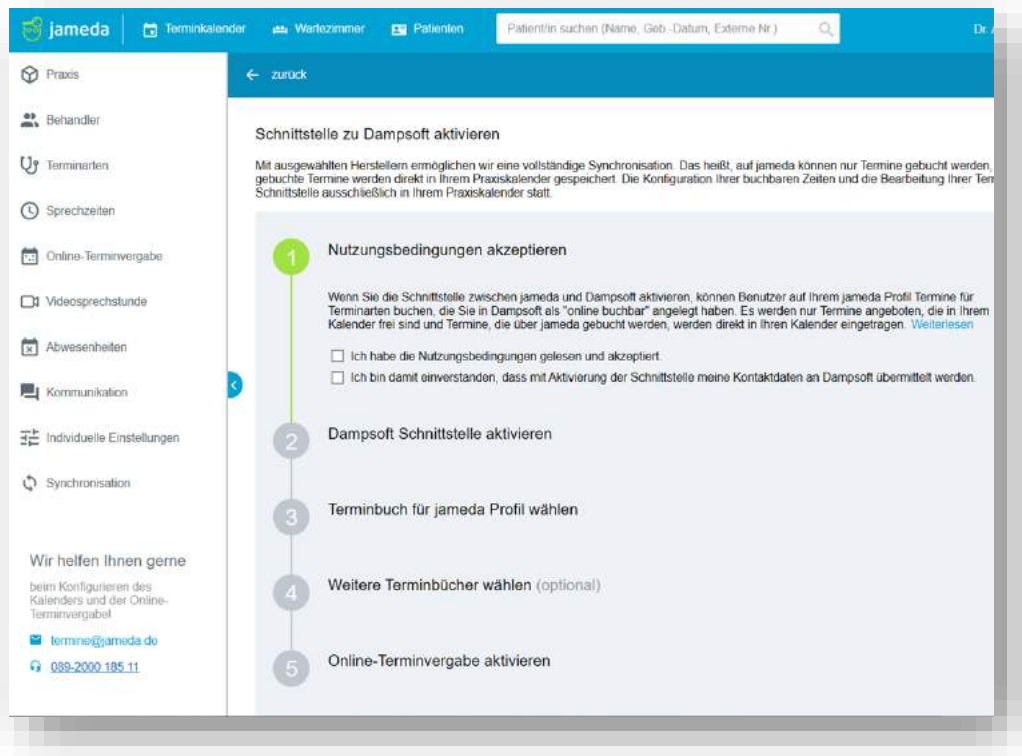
jameda Terminkalender Wartezimmer Patienten Patient/in suchen (Name, Geb.-Datum, Externe Nr.) Dr. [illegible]

Praxis
Behandler
Terminarten
Sprechzeiten
Online-Terminvergabe
Videosprechstunde
Abwesenheiten
Kommunikation
Individuelle Einstellungen
Synchronisation

Wir helfen Ihnen gerne
beim Konfigurieren des Kalenders und der Online-Terminvergabe!
termine@jameda.de
089-2000 185 11

← zurück

Schnittstelle zu Dampsoft aktivieren

Mit ausgewählten Herstellern ermöglichen wir eine vollständige Synchronisation. Das heißt, auf jameda können nur Termine gebucht werden, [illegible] gebuchte Termine werden direkt in Ihrem Praxiskalender gespeichert. Die Konfiguration Ihrer buchbaren Zeiten und die Bearbeitung Ihrer Ter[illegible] Schnittstelle ausschließlich in Ihrem Praxiskalender statt.

1 Nutzungsbedingungen akzeptieren

Wenn Sie die Schnittstelle zwischen jameda und Dampsoft aktivieren, können Benutzer auf Ihrem jameda Profil Termine für Terminarten buchen, die Sie in Dampsoft als "online buchbar" angelegt haben. Es werden nur Termine angeboten, die in Ihrem Kalender frei sind und Termine, die über jameda gebucht werden, werden direkt in Ihren Kalender eingetragen. Weiterlesen

Ich habe die Nutzungsbedingungen gelesen und akzeptiert.
Ich bin damit einverstanden, dass mit Aktivierung der Schnittstelle meine Kontaktdaten an Dampsoft übermittelt werden.

2 Dampsoft Schnittstelle aktivieren

3 Terminbuch für jameda Profil wählen

4 Weitere Terminbücher wählen (optional)

5 Online-Terminvergabe aktivieren